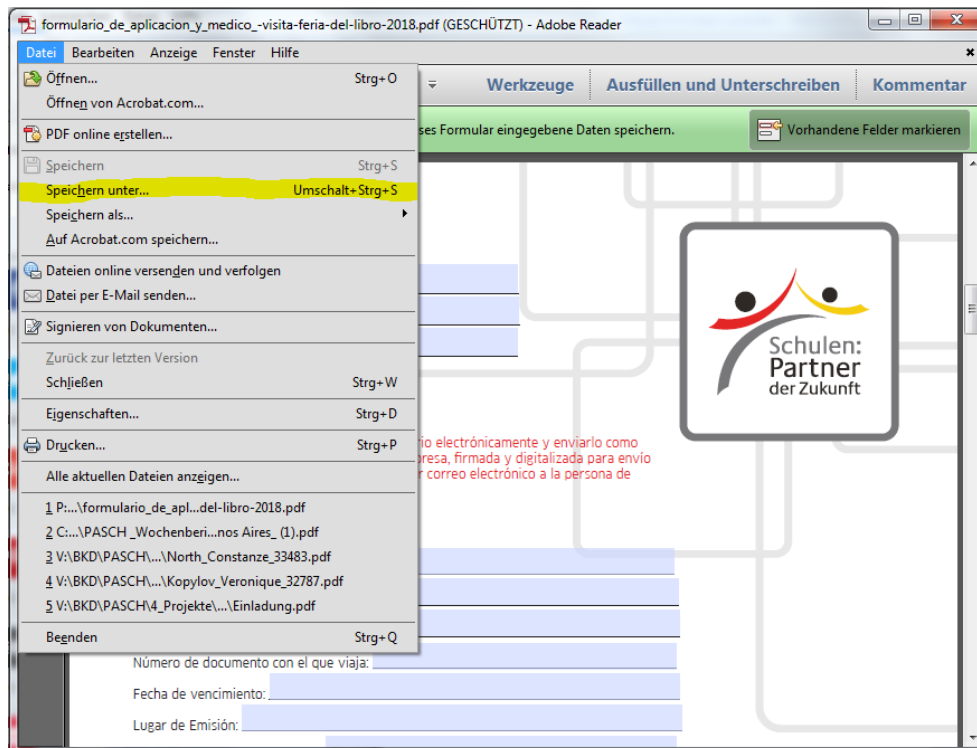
formulario_de_aplicacion_y_medico_-visita-feria-del-libro-2018.pdf (GESCHÜTZT) - Adobe Reader

Datei Bearbeiten Anzeige Fenster Hilfe

Öffnen... Strg+O
Öffnen von Acrobat.com...
PDF online erstellen...
Speichern Strg+S
Speichern unter... Umschalt+Strg+S
Speichern als...
Auf Acrobat.com speichern...
Dateien online versenden und verfolgen
Datei per E-Mail senden...
Signieren von Dokumenten...
Zurück zur letzten Version
Schließen Strg+W
Eigenschaften... Strg+D
Drucken... Strg+P
Alle aktuellen Dateien anzeigen...
1 P:...\formulario_de_apl...del-libro-2018.pdf
2 C:...\PASCH _Wochenberi...nos Aires_ (1).pdf
3 V:\BKD\PASCH\...\North_Constanze_33483.pdf
4 V:\BKD\PASCH\...\Kopylov_Veronique_32787.pdf
5 V:\BKD\PASCH\4_Projekte\...\Einladung.pdf
Beenden Strg+Q

Werkzeuge Ausfüllen und Unterschreiben Kommentar

ses Formular eingegebene Daten speichern.

Vorhandene Felder markieren

Schulen: Partner der Zukunft

io electrónicamente y enviarlo como presa, firmada y digitalizada para envío r correo electrónico a la persona de

Número de documento con el que viaja:
Fecha de vencimiento:
Lugar de Emisión: